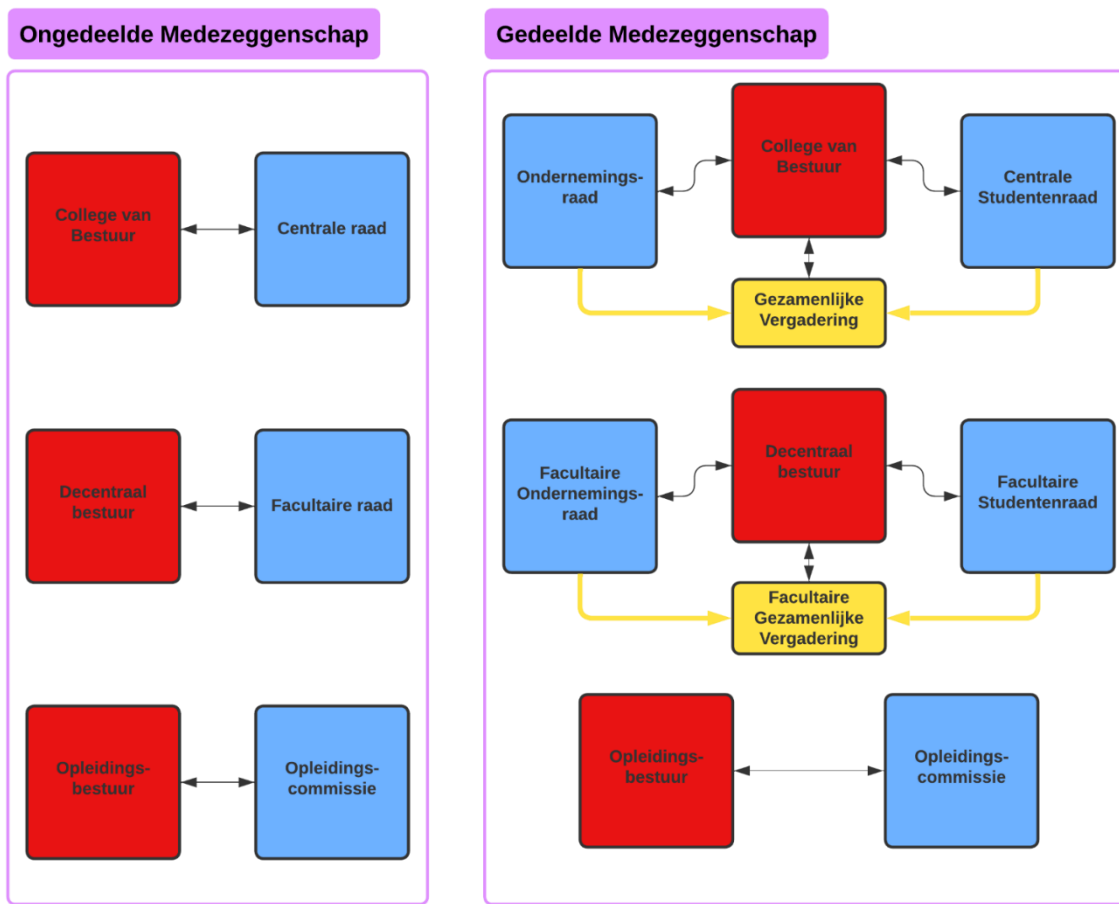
Ongedeelde Medezeggenschap

College van Bestuur

Centrale raad

Decentraal bestuur

Facultaire raad

Opleidings-bestuur

Opleidings-commissie

Gedeelde Medezeggenschap

Ondernemings-raad

College van Bestuur

Centrale Studentenraad

Gezamenlijke Vergadering

Facultaire Ondernemings-raad

Decentraal bestuur

Facultaire Studentenraad

Facultaire Gezamenlijke Vergadering

Opleidings-bestuur

Opleidings-commissie